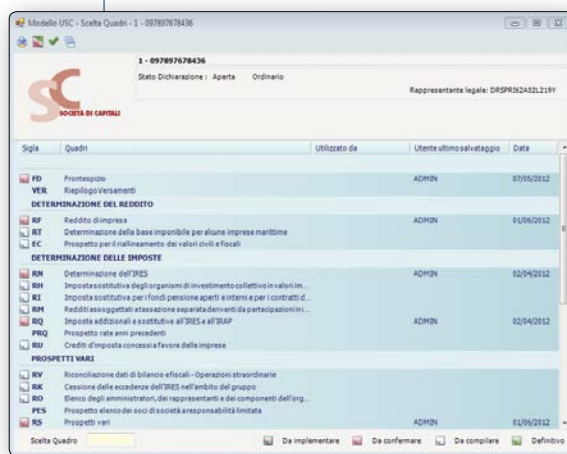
Modello USC - Scelta Quadri - 1 - 097897678436

1 - 097897678436

Stato Dichiarazione : Aperta Ordinario

Rappresentante legale: DRSPRI62A02L219Y

SOCIETÀ DI CAPITALI

| Sigla | Quadri | Utilizzato da | Utente ultimo salvataggio | Data |
|---|---|---|---|---|
| FD | Frontespizio | | ADMIN | 07/05/2012 |
| VER | Riepilogo Versamenti | | | |
| DETERMINAZIONE DEL REDDITO | | | | |
| RF | Reddito d'impresa | | ADMIN | 01/06/2012 |
| RT | Determinazione della base imponibile per alcune imprese marittime | | | |
| EC | Prospetto per il riallineamento dei valori civili e fiscali | | | |
| DETERMINAZIONE DELLE IMPOSTE | | | | |
| RN | Determinazione dell'IRES | | ADMIN | 02/04/2012 |
| RH | Imposta sostitutiva degli organismi di investimento collettivo in valori im... | | | |
| RI | Imposta sostitutiva per i fondi pensione aperti e interni e per i contratti d... | | | |
| RM | Redditi assoggettati a tassazione separata derivanti da partecipazioni i... | | | |
| RQ | Imposte addizionali e sostitutive all'IRES e all'IRAP | | ADMIN | 02/04/2012 |
| PRQ | Prospetto rate anni precedenti | | | |
| RU | Crediti d'imposta concessi a favore delle imprese | | | |
| PROSPETTI VARI | | | | |
| RV | Riconciliazione dati di bilancio e fiscali - Operazioni straordinarie | | | |
| RK | Cessione delle eccedenze dell'IRES nell'ambito del gruppo | | | |
| RO | Elenco degli amministratori, dei rappresentanti e dei componenti dell'org... | | | |
| PES | Prospetto elenco dei soci di società a responsabilità limitata | | | |
| RS | Prospetti vari | | ADMIN | 01/06/2012 |

Scelta Quadro

Da implementare Da confermare Da compilare Definitivo